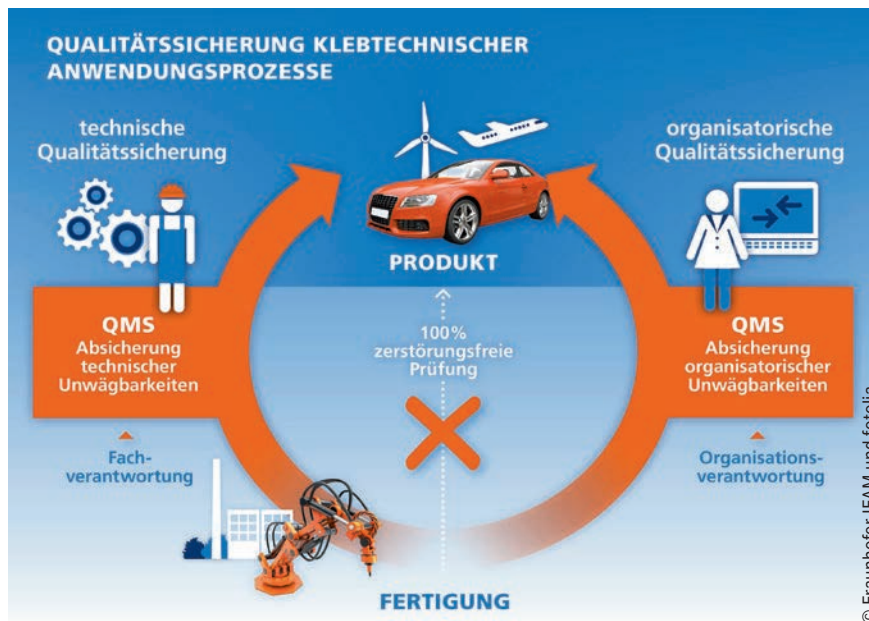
QUALITÄTSSICHERUNG KLEBTECHNISCHER ANWENDUNGSPROZESSE

technische Qualitätssicherung

organisatorische Qualitätssicherung

PRODUKT

QMS
Absicherung technischer Unwägbarkeiten

100% zerstörungsfreie Prüfung

QMS
Absicherung organisatorischer Unwägbarkeiten

Fachverantwortung

Organisationsverantwortung

FERTIGUNG

© Fraunhofer IFAM und fotolia